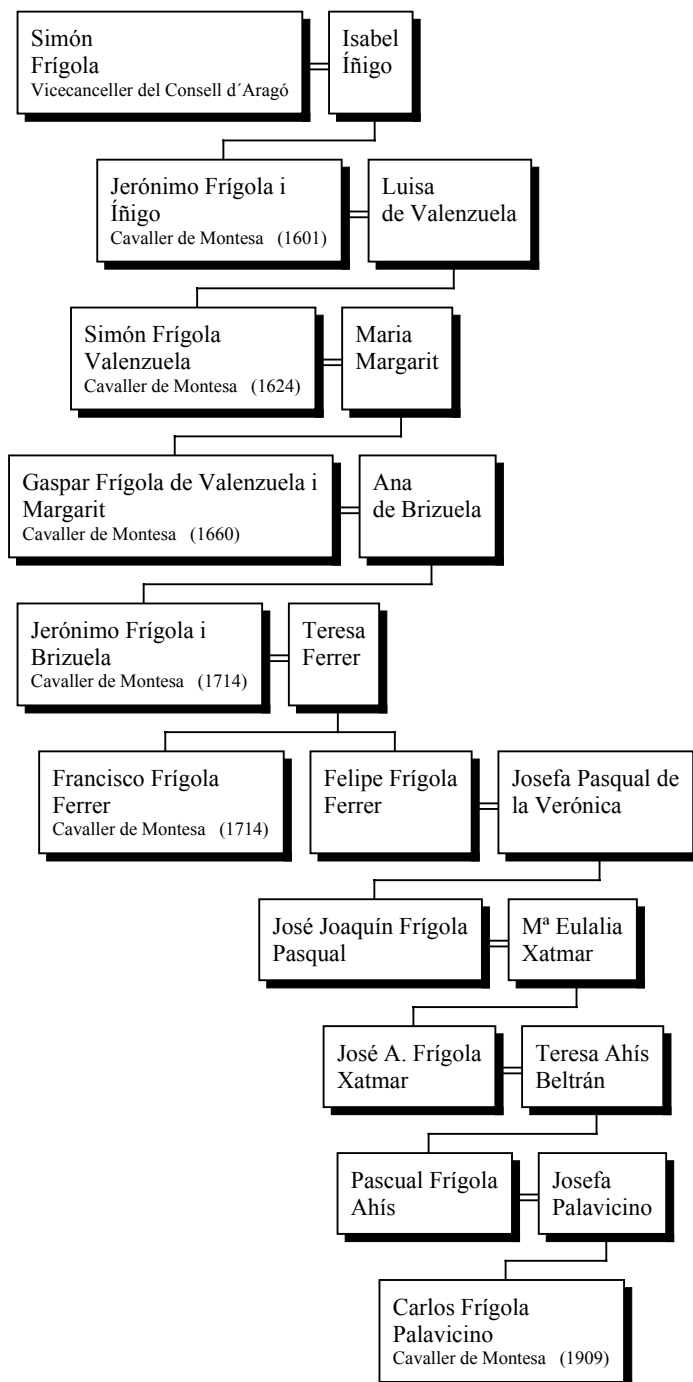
Simón Frígola
Vicecanceller del Consell d´Aragó

Isabel Íñigo

Jerónimo Frígola i Íñigo
Cavaller de Montesa (1601)

Luisa de Valenzuela

Simón Frígola Valenzuela
Cavaller de Montesa (1624)

Maria Margarit

Gaspar Frígola de Valenzuela i Margarit
Cavaller de Montesa (1660)

Ana de Brizuela

Jerónimo Frígola i Brizuela
Cavaller de Montesa (1714)

Teresa Ferrer

Francisco Frígola Ferrer
Cavaller de Montesa (1714)

Felipe Frígola Ferrer

Josefa Pasqual de la Verónica

José Joaquín Frígola Pasqual

Mª Eulalia Xatmar

José A. Frígola Xatmar

Teresa Ahís Beltrán

Pascual Frígola Ahís

Josefa Palavicino

Carlos Frígola Palavicino
Cavaller de Montesa (1909)